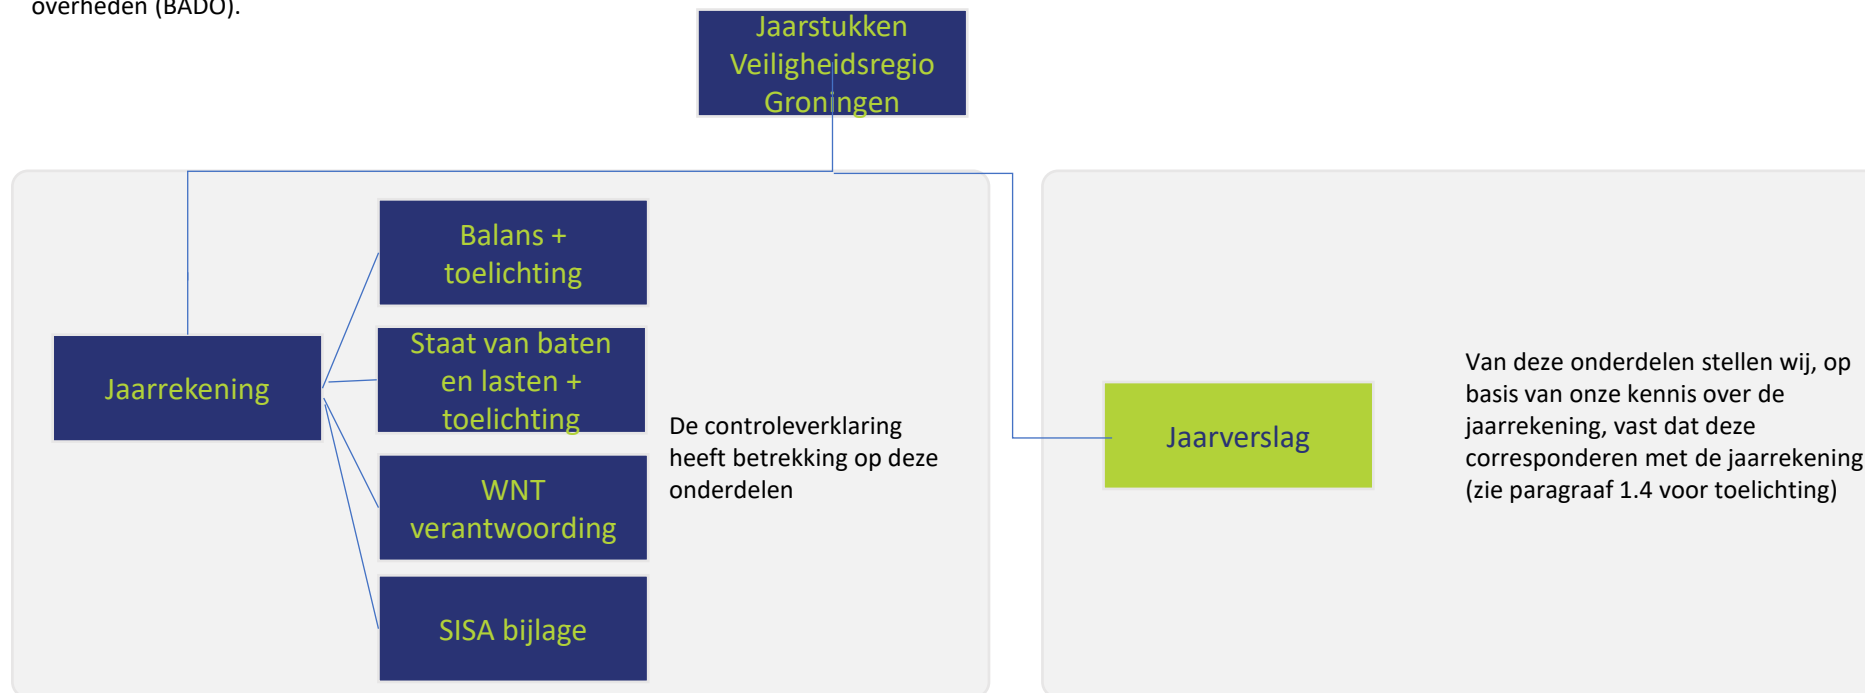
overheden (BADO).

Jaarstukken Veiligheidsregio Groningen

Jaarrekening

Balans + toelichting

Staat van baten en lasten + toelichting

WNT verantwoording

SISA bijlage

De controleverklaring heeft betrekking op deze onderdelen

Jaarverslag

Van deze onderdelen stellen wij, op basis van onze kennis over de jaarrekening, vast dat deze corresponderen met de jaarrekening (zie paragraaf 1.4 voor toelichting)